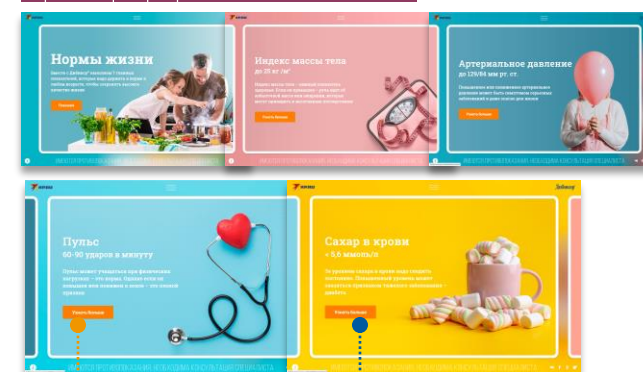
Нормы жизни

Узнать

Индекс массы тела
до 25 кг/м²

Узнать больше

Артериальное давление
до 129/84 мм рт. ст.

Узнать больше

Пульс
60-90 ударов в минуту

Узнать больше

Сахар в крови
< 5,6 ммоль/л

Узнать больше

ИМЕЮТСЯ ПРОТИВОПОКАЗАНИЯ. НЕОБХОДИМА КОНСУЛЬТАЦИЯ СПЕЦИАЛИСТА

ИМЕЮТСЯ ПРОТИВОПОКАЗАНИЯ. НЕОБХОДИМА КОНСУЛЬТАЦИЯ СПЕЦИАЛИСТА

ИМЕЮТСЯ ПРОТИВОПОКАЗАНИЯ. НЕОБХОДИМА КОНСУЛЬТАЦИЯ СПЕЦИАЛИСТА

ИМЕЮТСЯ ПРОТИВОПОКАЗАНИЯ. НЕОБХОДИМА КОНСУЛЬТАЦИЯ СПЕЦИАЛИСТА